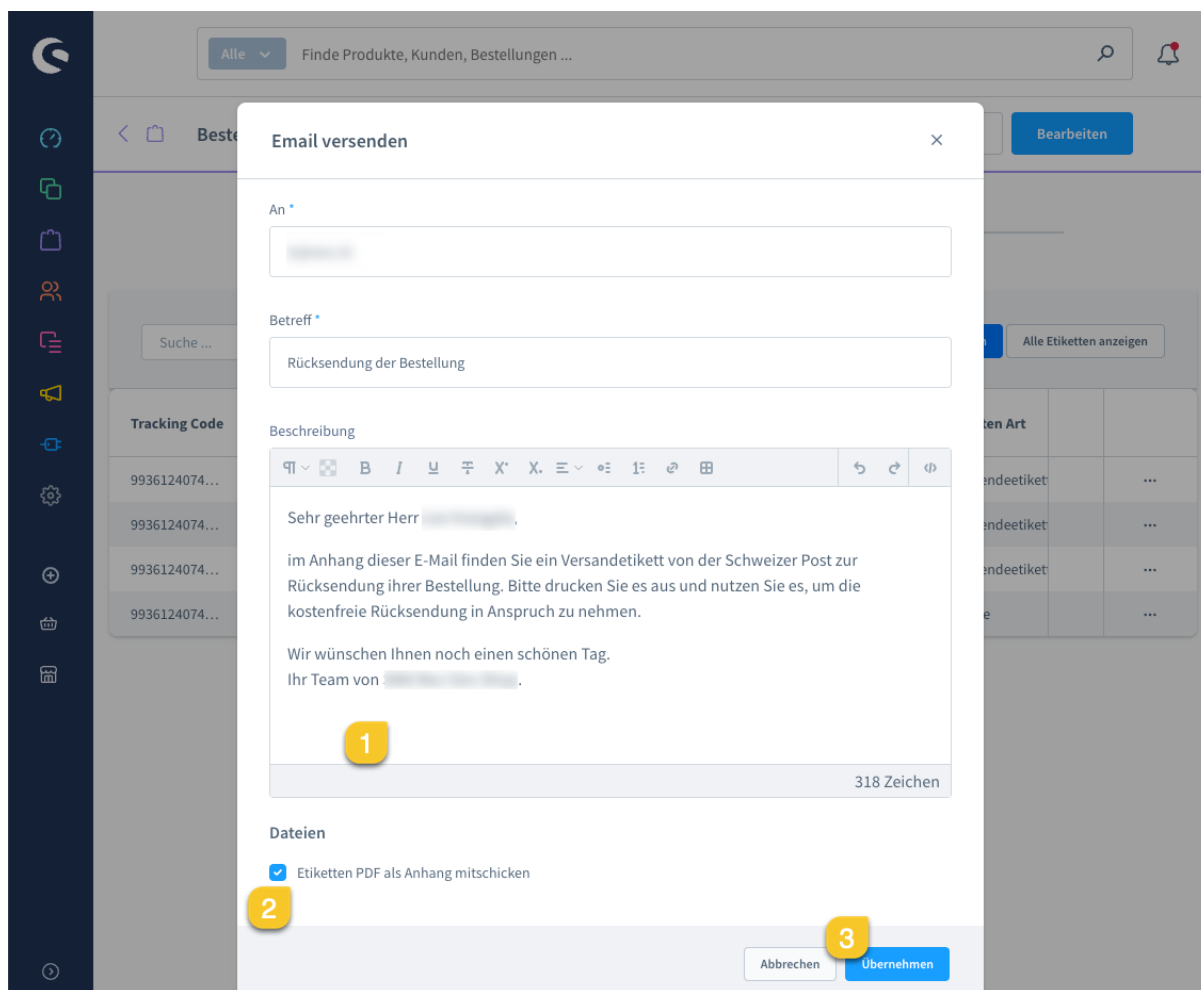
Alle
Finde Produkte, Kunden, Bestellungen ...

Beste

Bearbeiten

Suche ...

Alle Etiketten anzeigen

| Tracking Code | ten Art | | |
|---|---|---|---|
| 9936124074... | ndeetiket | | ... |
| 9936124074... | ndeetiket | | ... |
| 9936124074... | ndeetiket | | ... |
| 9936124074... | e | | ... |

Email versenden

×

An *

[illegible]

Betreff *

Rücksendung der Bestellung

Beschreibung

Sehr geehrter Herr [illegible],

im Anhang dieser E-Mail finden Sie ein Versandetikett von der Schweizer Post zur Rücksendung ihrer Bestellung. Bitte drucken Sie es aus und nutzen Sie es, um die kostenfreie Rücksendung in Anspruch zu nehmen.

Wir wünschen Ihnen noch einen schönen Tag.
Ihr Team von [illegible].

1

318 Zeichen

Dateien

Etiketten PDF als Anhang mitschicken

2

3

Abbrechen
Übernehmen